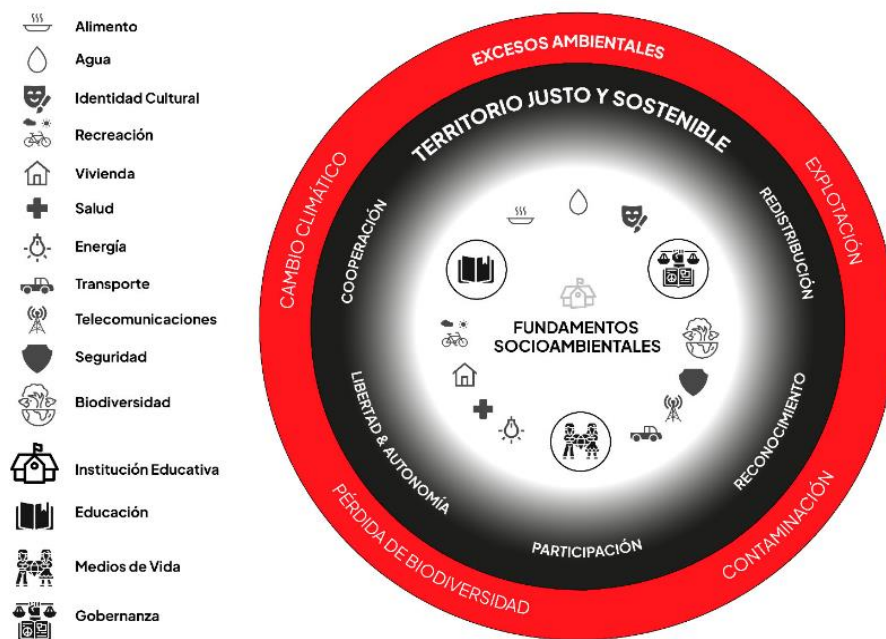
Alimento
Agua
Identidad Cultural
Recreación
Vivienda
Salud
Energía
Transporte
Telecomunicaciones
Seguridad
Biodiversidad
Institución Educativa
Educación
Medios de Vida
Gobernanza

EXCESOS AMBIENTALES
EXPLOTACIÓN
CONTAMINACIÓN
PÉRDIDA DE BIODIVERSIDAD
CAMBIO CLIMÁTICO

TERRITORIO JUSTO Y SOSTENIBLE
REDISTRIBUCIÓN
RECONOCIMIENTO
PARTICIPACIÓN
LIBERTAD & AUTONOMÍA
COOPERACIÓN

FUNDAMENTOS SOCIOAMBIENTALES